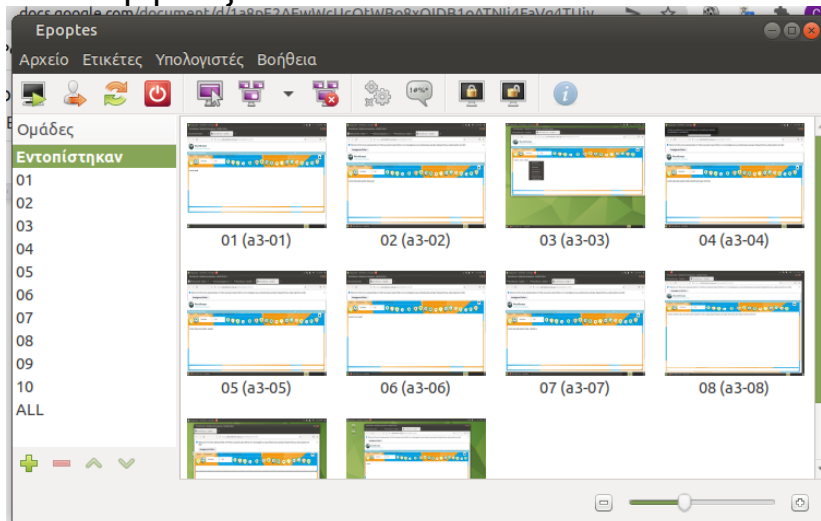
docs.google.com/document/d/1a8pF2AFwWcUcOtWBo8xOIDB1oATNii4FaVq4TUiv

Epoptes

Αρχείο Ετικέτες Υπολογιστές Βοήθεια

Ομάδες
Εντοπίστηκαν
01
02
03
04
05
06
07
08
09
10
ALL

01 (a3-01)
02 (a3-02)
03 (a3-03)
04 (a3-04)
05 (a3-05)
06 (a3-06)
07 (a3-07)
08 (a3-08)